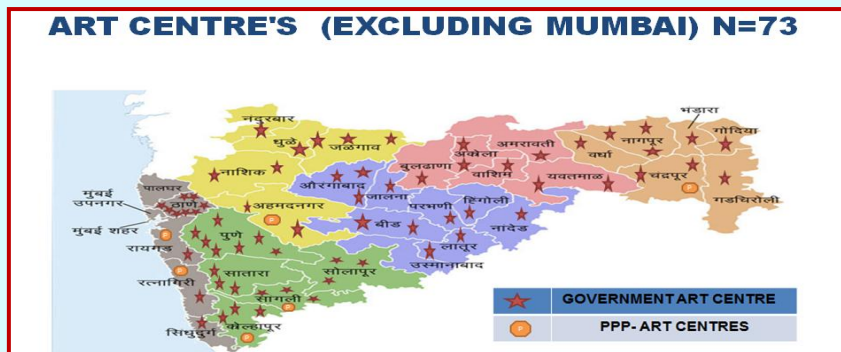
ART CENTRE'S (EXCLUDING MUMBAI) N=73

भंडारा
नंदुरबार
गोंदिया
अमरावती
नागपूर
धुळे
जळगाव
अकोला
वर्धा
नाशिक
बुलढाणा
वाशिम
यवतमाळ
चंद्रपूर
पालघर
मुंबई उपनगर
ठाणे
औरंगाबाद
जालना
हिंगोली
परभणी
गडचिरोली
अहमदनगर
मुंबई शहर
बीड
नांदेड
रायगड
पुणे
लातूर
उस्मानाबाद
सातारा
सोलापूर
रत्नागिरी
सांगली
सिंधुदुर्ग
कोल्हापूर

| GOVERNMENT ART CENTRE |
|---|
| PPP- ART CENTRES |